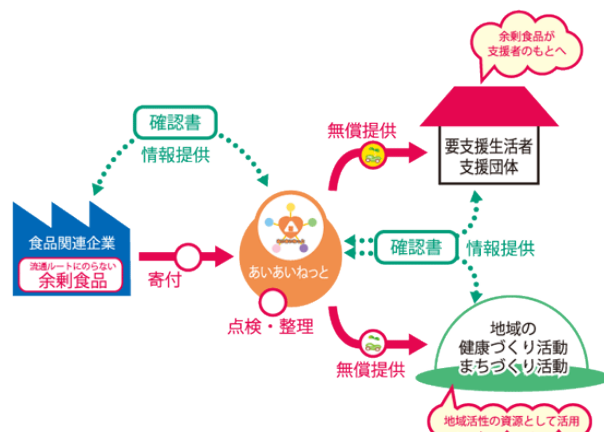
余剰食品が
支援者のもとへ

確認書
情報提供

無償提供

要支援生活者
支援団体

食品関連企業
流通ルートにのらない
余剰食品

寄付

あいあいねっと

確認書
情報提供

点検・整理

無償提供

地域の
健康づくり活動
まちづくり活動

地域活性の資源として活用